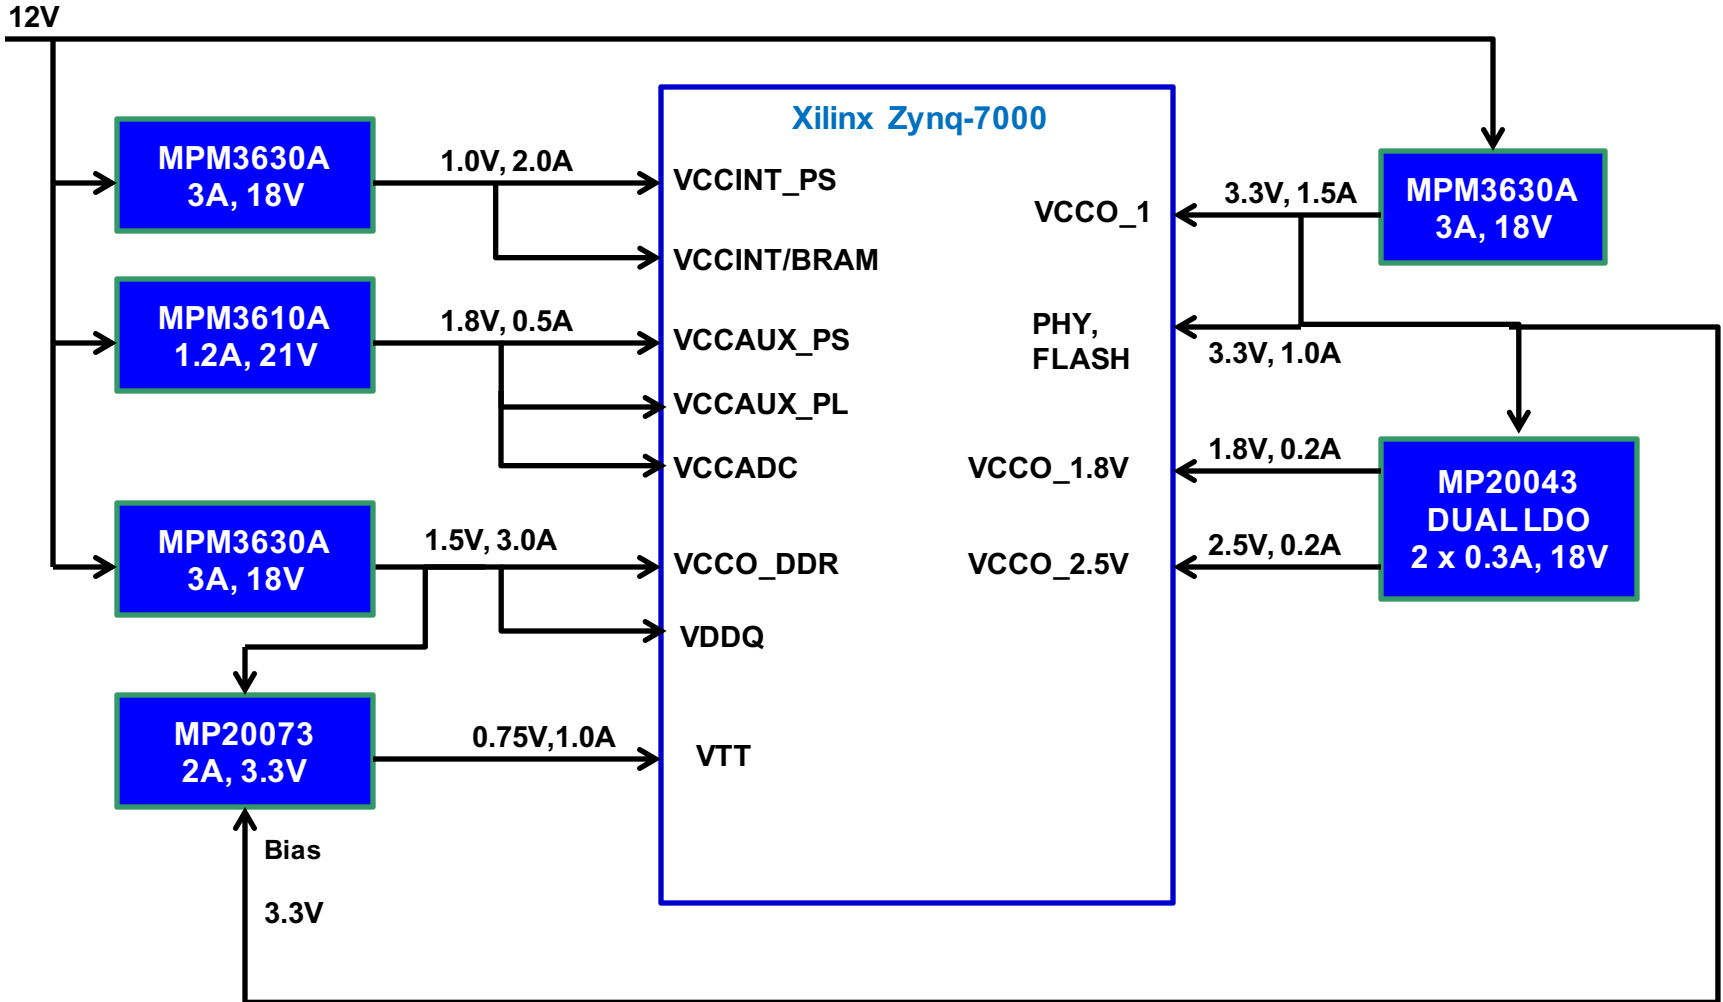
12V

MPM3630A
3A, 18V

1.0V, 2.0A

Xilinx Zynq-7000

VCCINT_PS

VCCINT/BRAM

MPM3610A
1.2A, 21V

1.8V, 0.5A

VCCAUX_PS

VCCAUX_PL

VCCADC

MPM3630A
3A, 18V

1.5V, 3.0A

VCCO_DDR

VDDQ

MP20073
2A, 3.3V

0.75V,1.0A

VTT

Bias

3.3V

VCCO_1

3.3V, 1.5A

MPM3630A
3A, 18V

PHY,
FLASH

3.3V, 1.0A

VCCO_1.8V

1.8V, 0.2A

MP20043
DUAL LDO
2 x 0.3A, 18V

VCCO_2.5V

2.5V, 0.2A